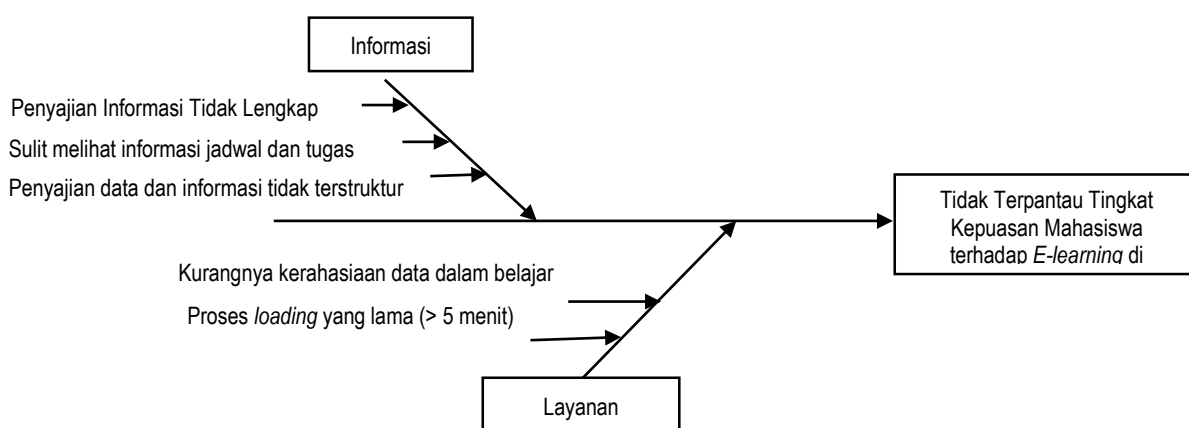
Informasi

Penyajian Informasi Tidak Lengkap

Sulit melihat informasi jadwal dan tugas

Penyajian data dan informasi tidak terstruktur

Tidak Terpantau Tingkat Kepuasan Mahasiswa terhadap *E-learning* di

Kurangnya kerahasiaan data dalam belajar

Proses *loading* yang lama (> 5 menit)

Layanan